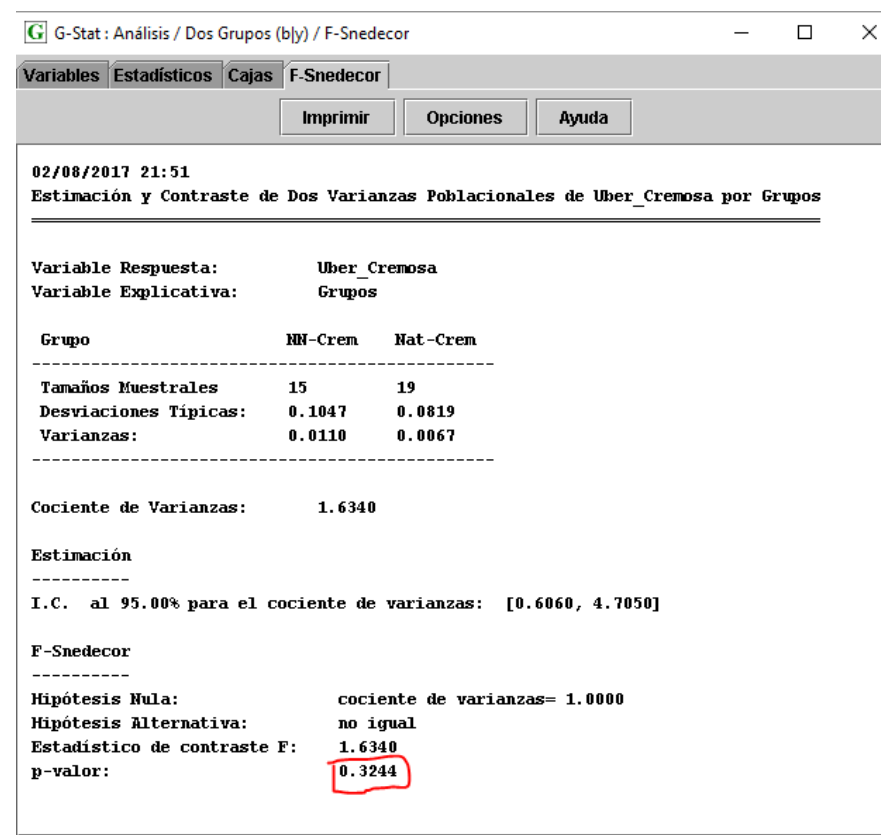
G G-Stat : Análisis / Dos Grupos (b|y) / F-Snedecor

Variables | Estadísticos | Cajas | F-Snedecor

Imprimir | Opciones | Ayuda

02/08/2017 21:51
Estimación y Contraste de Dos Varianzas Poblacionales de Uber_Cremosa por Grupos

Variable Respuesta: Uber_Cremosa
Variable Explicativa: Grupos

| Grupo | NN-Crem | Nat-Crem |
|---|---|---|
| Tamaños Muestrales | 15 | 19 |
| Desviaciones Típicas: | 0.1047 | 0.0819 |
| Varianzas: | 0.0110 | 0.0067 |

Cociente de Varianzas: 1.6340

Estimación
----------
I.C. al 95.00% para el cociente de varianzas: [0.6060, 4.7050]

F-Snedecor
----------
Hipótesis Nula: cociente de varianzas= 1.0000
Hipótesis Alternativa: no igual
Estadístico de contraste F: 1.6340
p-valor: 0.3244